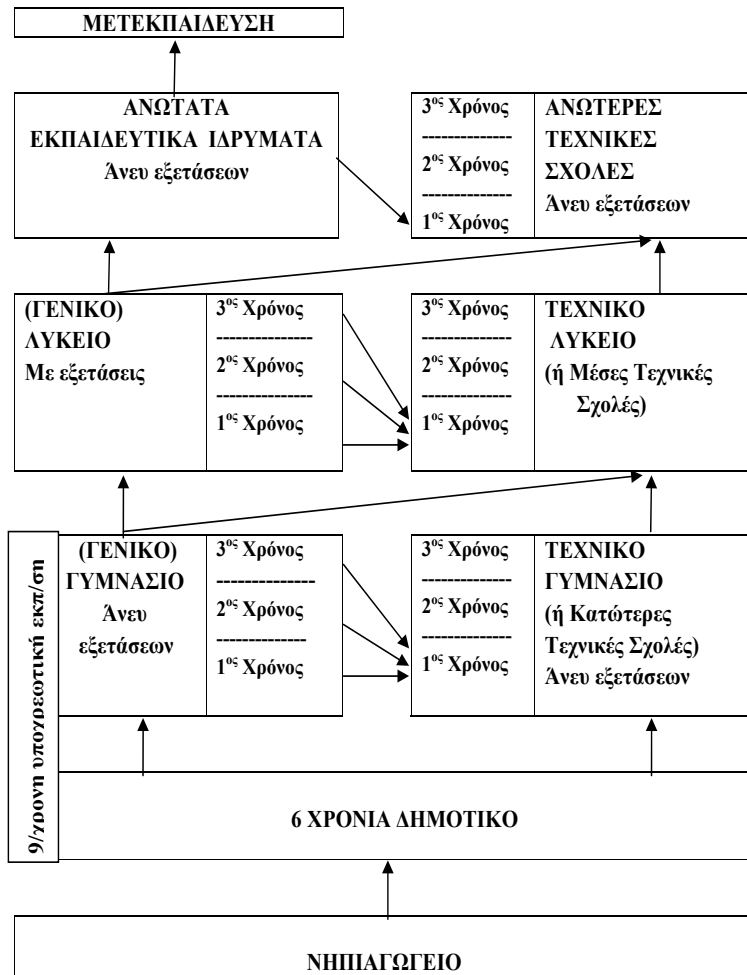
ΜΕΤΕΚΠΑΙΔΕΥΣΗ

ΑΝΩΤΑΤΑ ΕΚΠΑΙΔΕΥΤΙΚΑ ΙΔΡΥΜΑΤΑ
Άνευ εξετάσεων

3$^{ος}$ Χρόνος
-------------
2$^{ος}$ Χρόνος
-------------
1$^{ος}$ Χρόνος

ΑΝΩΤΕΡΕΣ ΤΕΧΝΙΚΕΣ ΣΧΟΛΕΣ
Άνευ εξετάσεων

(ΓΕΝΙΚΟ) ΛΥΚΕΙΟ
Με εξετάσεις

3$^{ος}$ Χρόνος
--------------
2$^{ος}$ Χρόνος
--------------
1$^{ος}$ Χρόνος

3$^{ος}$ Χρόνος
-------------
2$^{ος}$ Χρόνος
-------------
1$^{ος}$ Χρόνος

ΤΕΧΝΙΚΟ ΛΥΚΕΙΟ
(ή Μέσες Τεχνικές Σχολές)

9/χρονη υποχρεωτική εκπ/ση

(ΓΕΝΙΚΟ) ΓΥΜΝΑΣΙΟ
Άνευ εξετάσεων

3$^{ος}$ Χρόνος
--------------
2$^{ος}$ Χρόνος
-------------
1$^{ος}$ Χρόνος

3$^{ος}$ Χρόνος
-------------
2$^{ος}$ Χρόνος
-------------
1$^{ος}$ Χρόνος

ΤΕΧΝΙΚΟ ΓΥΜΝΑΣΙΟ
(ή Κατώτερες Τεχνικές Σχολές)
Άνευ εξετάσεων

6 ΧΡΟΝΙΑ ΔΗΜΟΤΙΚΟ

ΝΗΠΙΑΓΩΓΕΙΟ